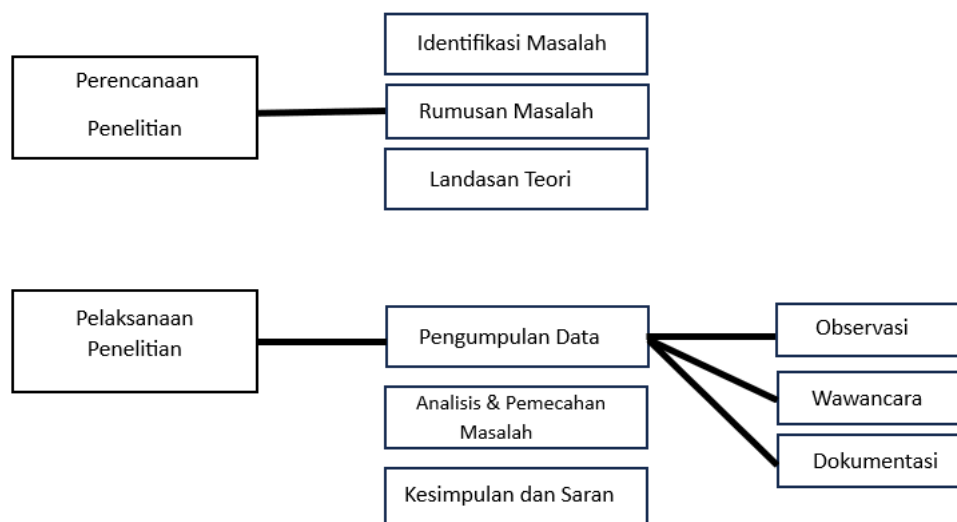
Perencanaan Penelitian

Identifikasi Masalah

Rumusan Masalah

Landasan Teori

Pelaksanaan Penelitian

Pengumpulan Data

Analisis & Pemecahan Masalah

Kesimpulan dan Saran

Observasi

Wawancara

Dokumentasi